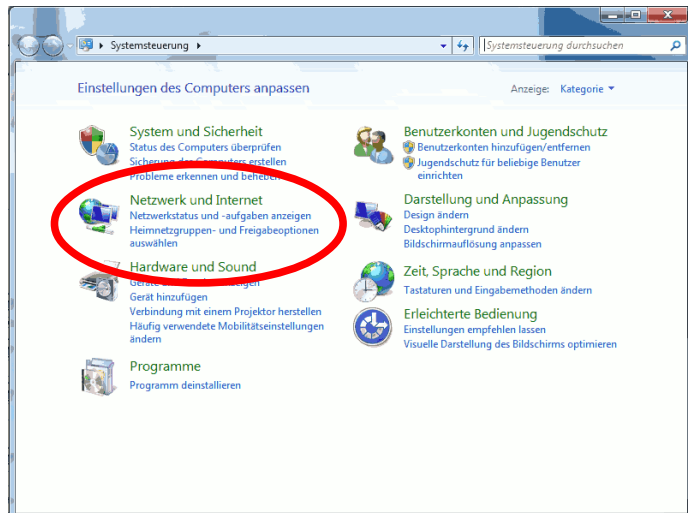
Systemsteuerung

Systemsteuerung durchsuchen

Einstellungen des Computers anpassen

Anzeige: Kategorie

System und Sicherheit
Status des Computers überprüfen
Sicherung des Computers erstellen
Probleme erkennen und beheben

Netzwerk und Internet
Netzwerkstatus und -aufgaben anzeigen
Heimnetzgruppen- und Freigabeoptionen auswählen

Hardware und Sound
Geräte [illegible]
Gerät hinzufügen
Verbindung mit einem Projektor herstellen
Häufig verwendete Mobilitätseinstellungen ändern

Programme
Programm deinstallieren

Benutzerkonten und Jugendschutz
Benutzerkonten hinzufügen/entfernen
Jugendschutz für beliebige Benutzer einrichten

Darstellung und Anpassung
Design ändern
Desktophintergrund ändern
Bildschirmauflösung anpassen

Zeit, Sprache und Region
Tastaturen und Eingabemethoden ändern

Erleichterte Bedienung
Einstellungen empfehlen lassen
Visuelle Darstellung des Bildschirms optimieren